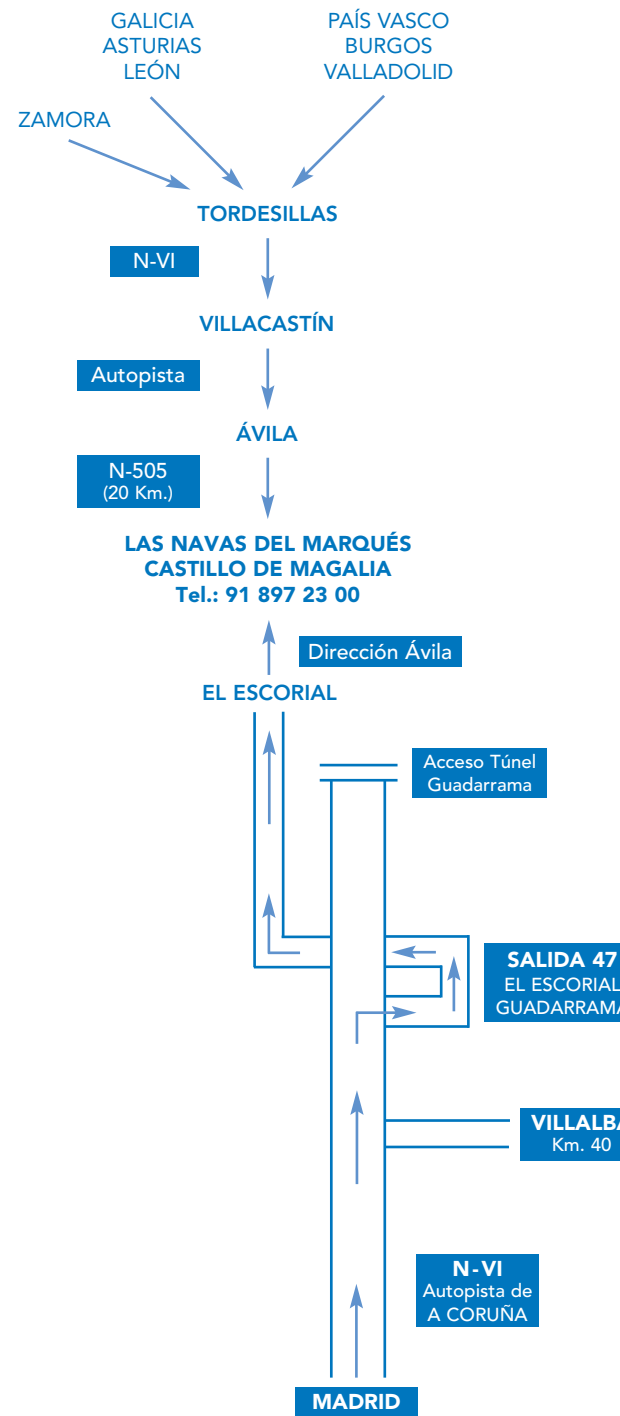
GALICIA
ASTURIAS
LEÓN

PAÍS VASCO
BURGOS
VALLADOLID

ZAMORA

TORDESILLAS

N-VI

VILLACASTÍN

Autopista

ÁVILA

N-505
(20 Km.)

LAS NAVAS DEL MARQUÉS
CASTILLO DE MAGALIA
Tel.: 91 897 23 00

Dirección Ávila

EL ESCORIAL

Acceso Túnel
Guadarrama

SALIDA 47
EL ESCORIAL
GUADARRAMA

VILLALBA
Km. 40

N-VI
Autopista de
A CORUÑA

MADRID